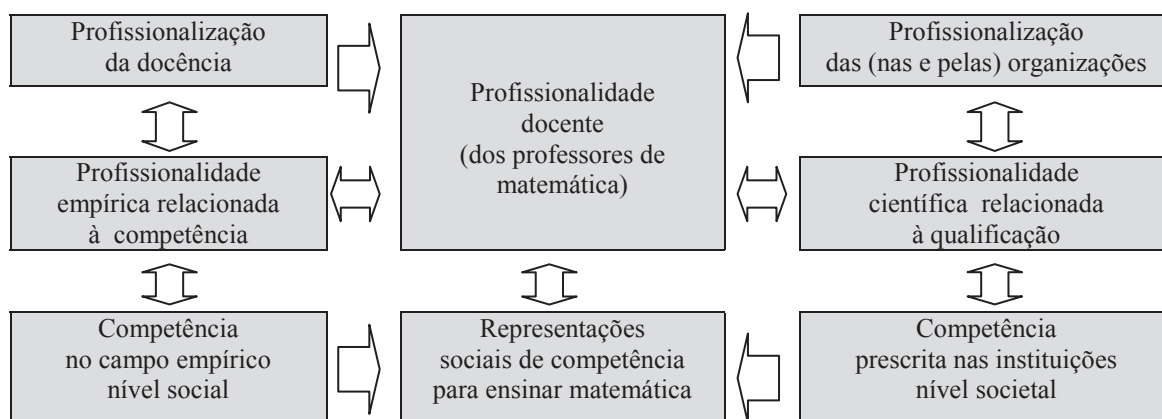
Profissionalização da docência

Profissionalidade docente (dos professores de matemática)

Profissionalização das (nas e pelas) organizações

Profissionalidade empírica relacionada à competência

Profissionalidade científica relacionada à qualificação

Competência no campo empírico nível social

Representações sociais de competência para ensinar matemática

Competência prescrita nas instituições nível societal